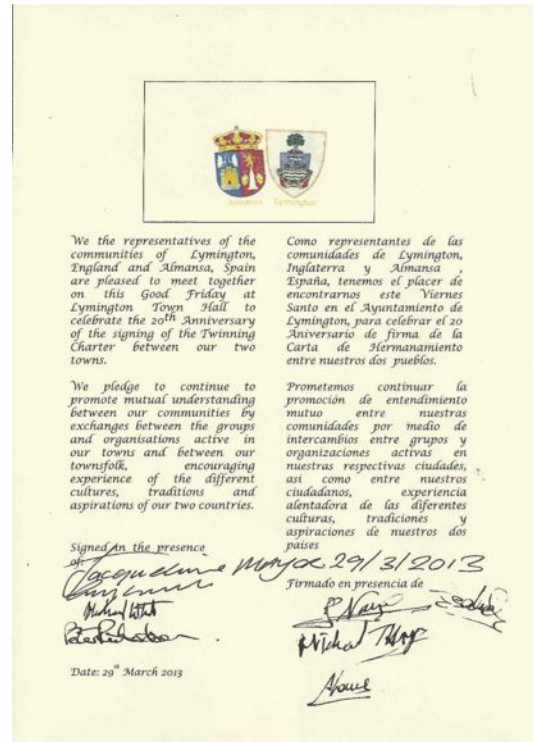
Almansa Lymington

We the representatives of the communities of Lymington, England and Almansa, Spain are pleased to meet together on this Good Friday at Lymington Town Hall to celebrate the 20$^{th}$ Anniversary of the signing of the Twinning Charter between our two towns.

We pledge to continue to promote mutual understanding between our communities by exchanges between the groups and organisations active in our towns and between our townsfolk, encouraging experience of the different cultures, traditions and aspirations of our two countries.

Como representantes de las comunidades de Lymington, Inglaterra y Almansa , España, tenemos el placer de encontrarnos este Viernes Santo en el Ayuntamiento de Lymington, para celebrar el 20 Aniversario de firma de la Carta de Hermanamiento entre nuestros dos pueblos.

Prometemos continuar la promoción de entendimiento mutuo entre nuestras comunidades por medio de intercambios entre grupos y organizaciones activas en nuestras respectivas ciudades, asi como entre nuestros ciudadanos, experiencia alentadora de las diferentes culturas, tradiciones y aspiraciones de nuestros dos paises

Signed in the presence of Jacqueline Monjoe 29/3/2013

Firmado en presencia de

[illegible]

Date: 29$^{th}$ March 2013